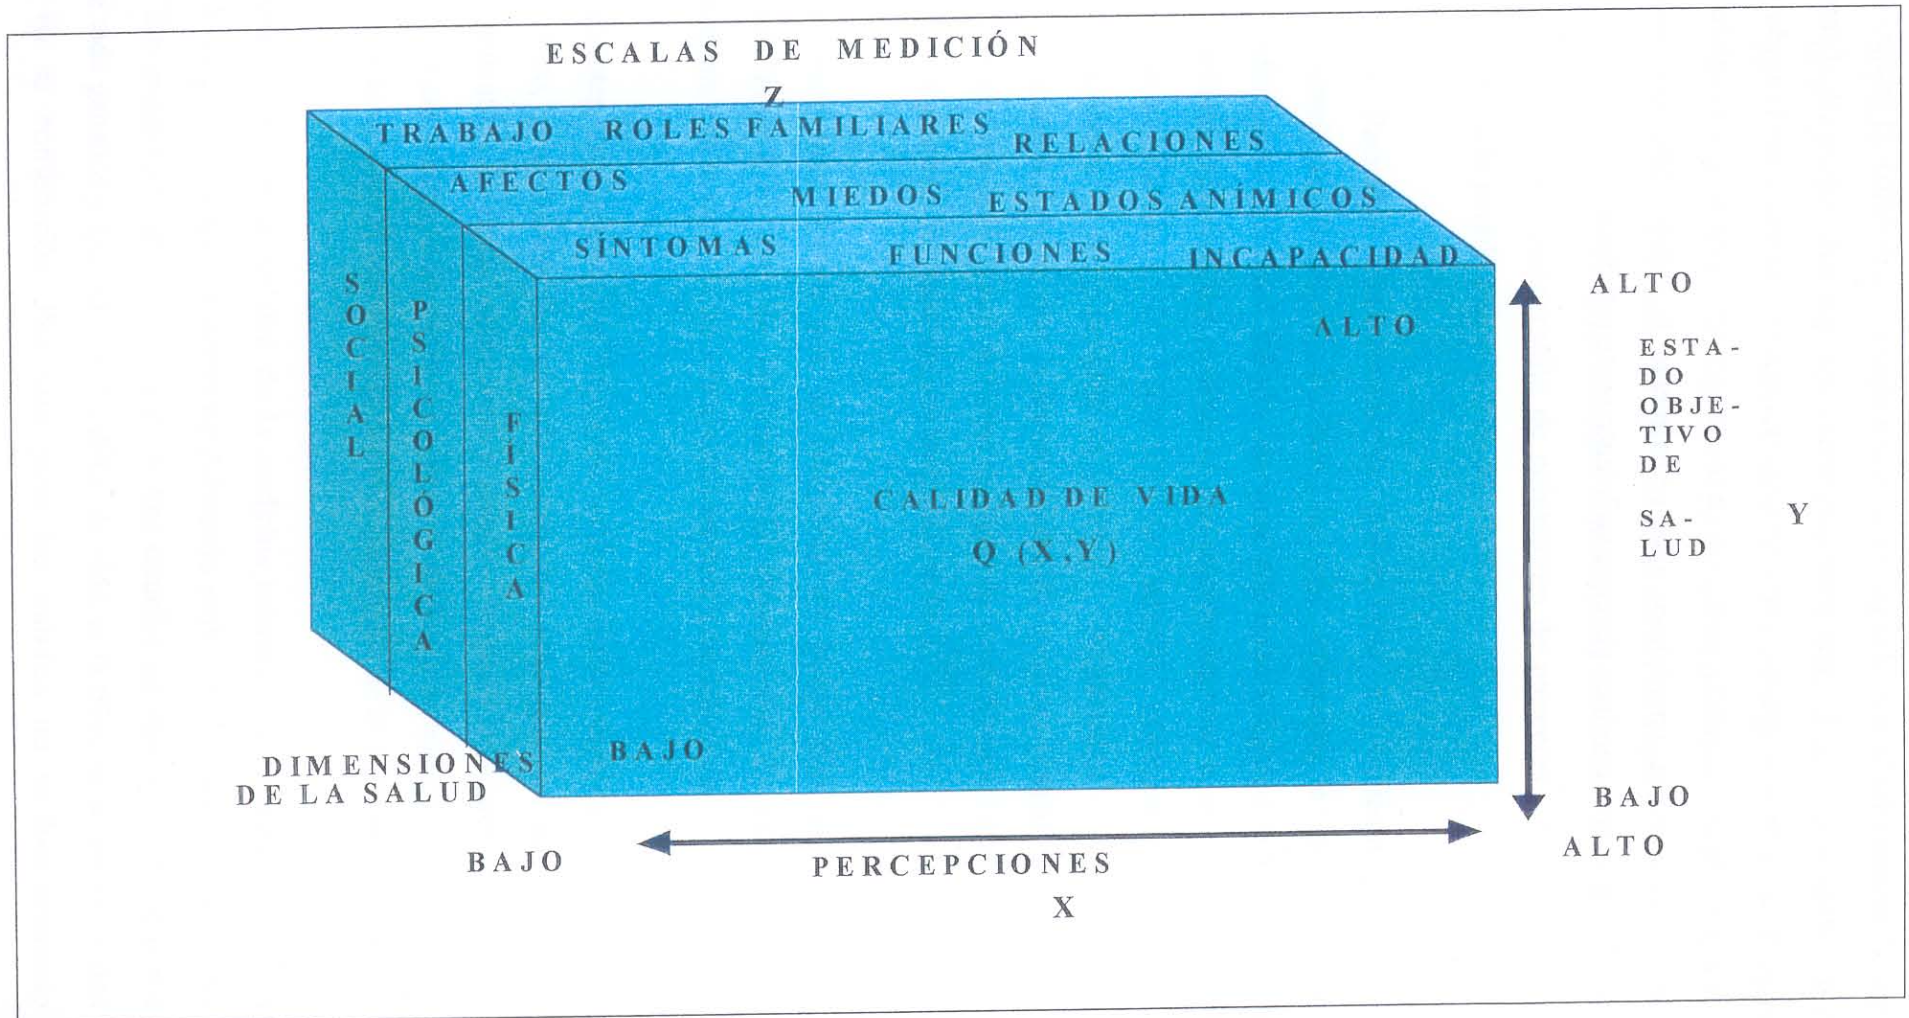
ESCALAS DE MEDICIÓN

Z

TRABAJO ROLES FAMILIARES RELACIONES

AFECTOS MIEDOS ESTADOS ANÍMICOS

SÍNTOMAS FUNCIONES INCAPACIDAD

SOCIAL

PSICOLÓGICA

FISICA

ALTO

ALTO

ESTADO OBJETIVO DE SALUD

Y

CALIDAD DE VIDA

Q (X,Y)

BAJO

DIMENSIONES DE LA SALUD

BAJO

BAJO

PERCEPCIONES

ALTO

X